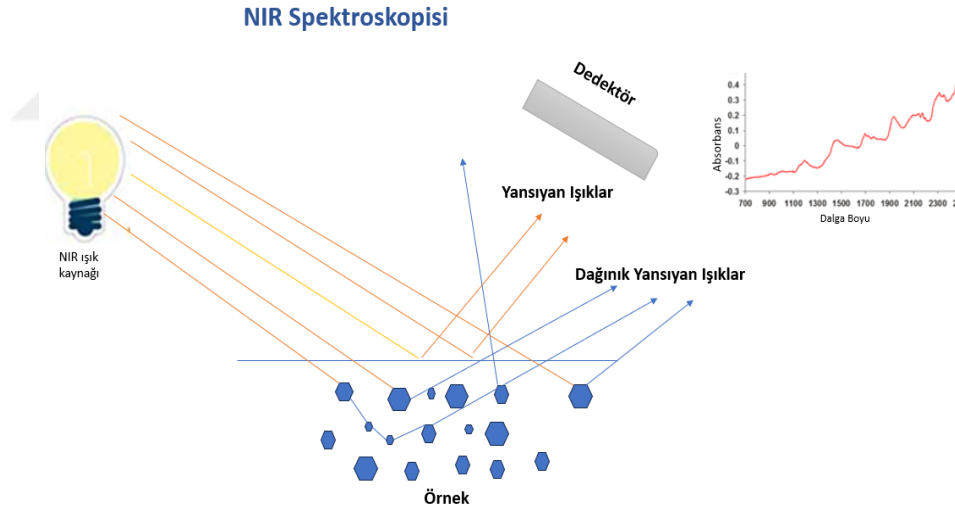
NIR Spektroskopisi

Dedektör

Absorbans

0.4
0.3
0.2
0.1
0
-0.1
-0.2
-0.3

700 900 1100 1300 1500 1700 1900 2100 2300 2

Dalga Boyu

NIR ışık kaynağı

Yansıyan Işıklar

Dağınık Yansıyan Işıklar

Örnek